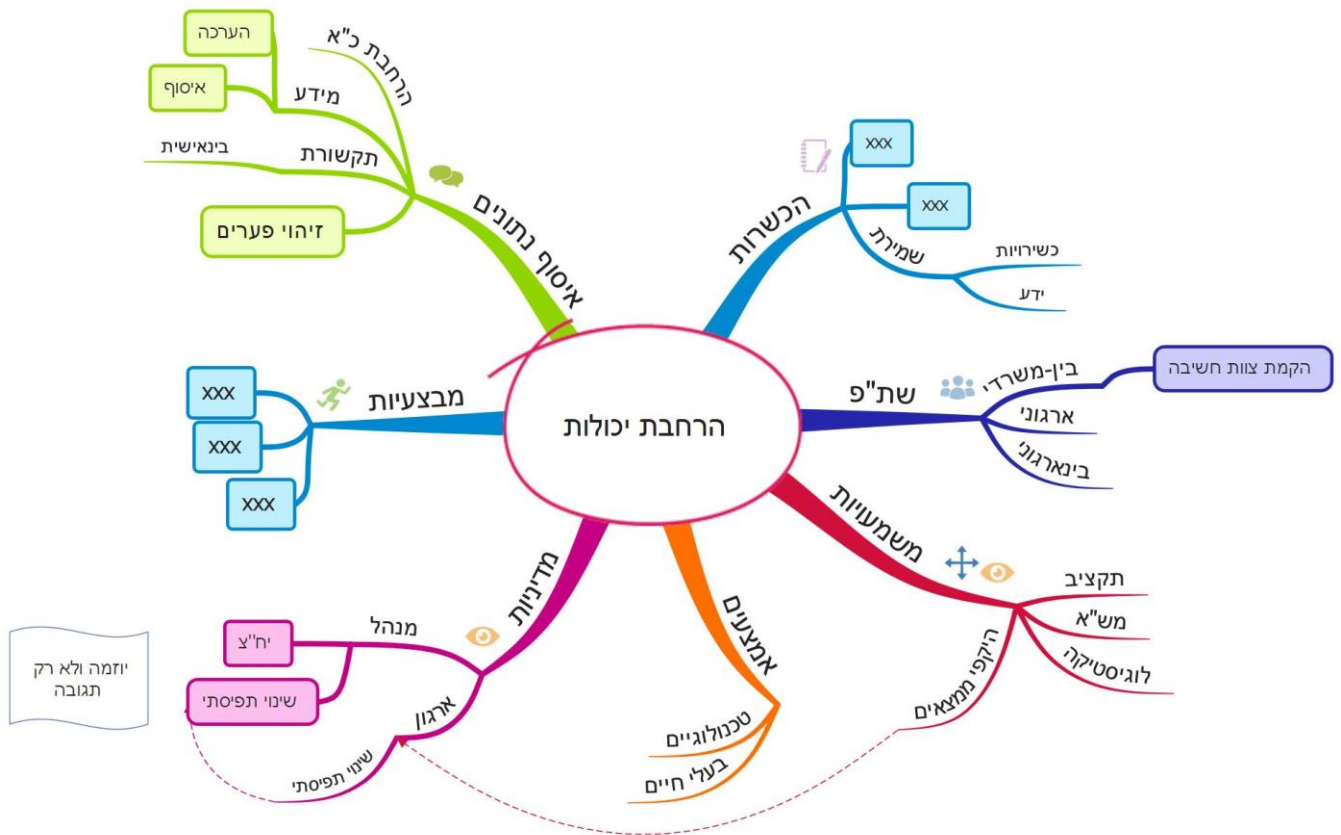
הרחבת יכולות

איסוף נתונים
הרחבת כ"א
מידע
הערכה
איסוף
תקשורת
בינאישית
זיהוי פערים

הכשרות
xxx
xxx
שמירת
כשירויות
ידע

שת"פ
בין-משרדי
הקמת צוות חשיבה
ארגוני
בינארגוני

משמעויות
תקציב
מש"א
לוגיסטיקה
היקפי ממצאים

אמצעים
טכנולוגיים
בעלי חיים

מדיניות
מנהל
יח"צ
שינוי תפיסתי
ארגון
שינוי תפיסתי

יוזמה ולא רק תגובה

מבצעיות
xxx
xxx
xxx